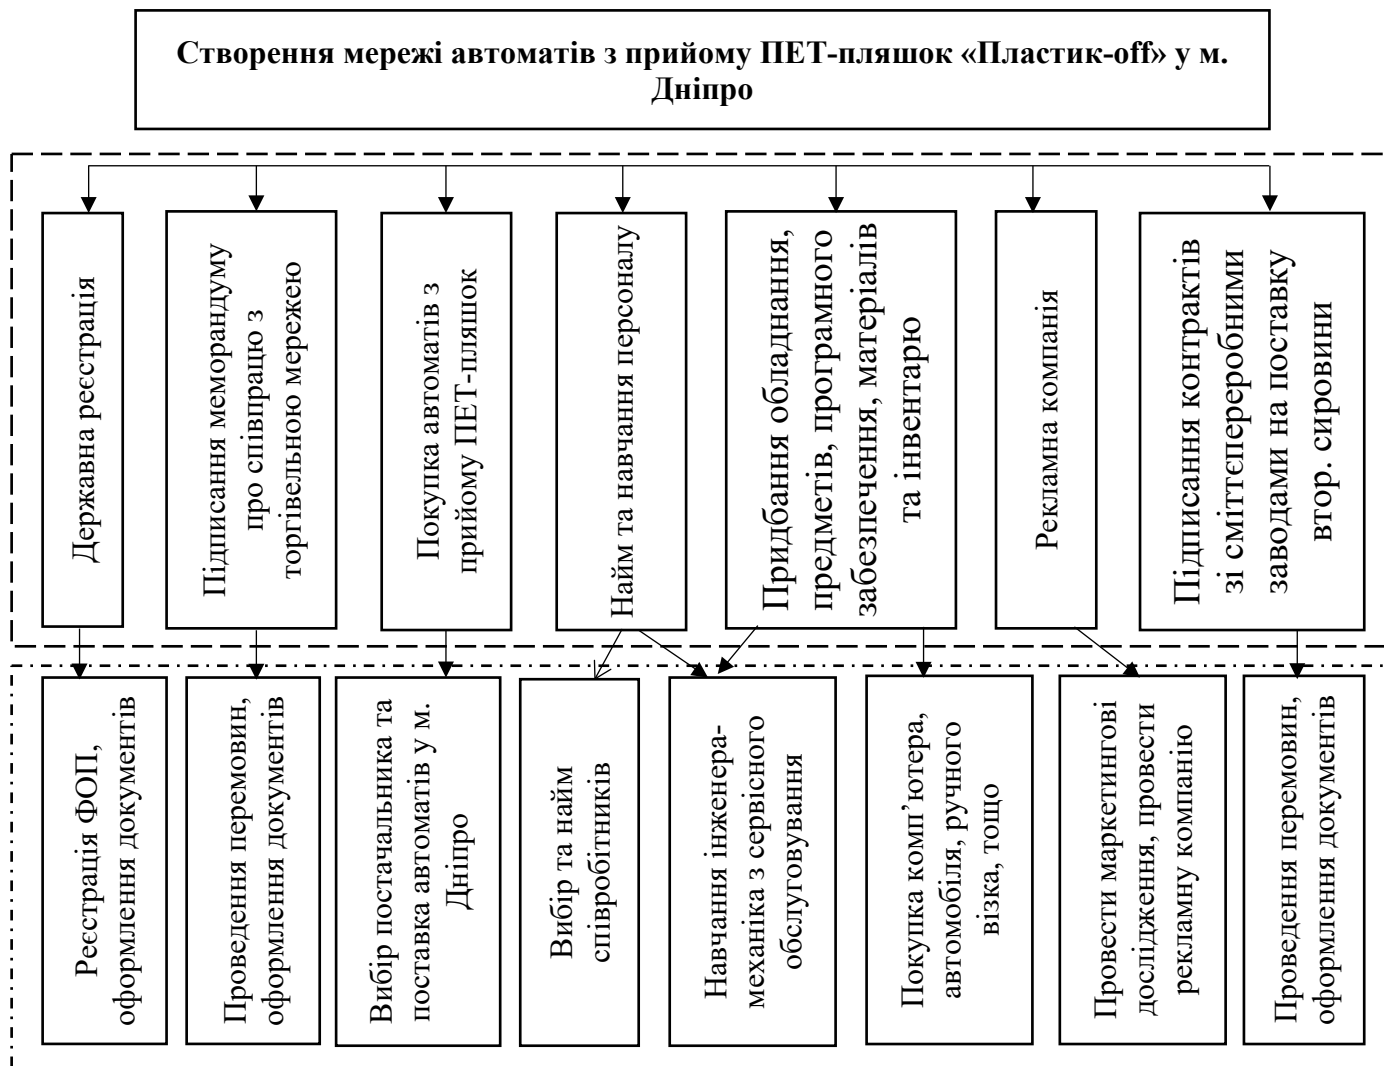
Створення мережі автоматів з прийому ПЕТ-пляшок «Пластик-off» у м. Дніпро

Державна реєстрація

Підписання меморандуму про співпрацю з торгівельною мережею

Покупка автоматів з прийому ПЕТ-пляшок

Найм та навчання персоналу

Придбання обладнання, предметів, програмного забезпечення, матеріалів та інвентарю

Рекламна компанія

Підписання контрактів зі сміттєпереробними заводами на поставку втор. сировини

Реєстрація ФОП, оформлення документів

Проведення перемовин, оформлення документів

Вибір постачальника та поставка автоматів у м. Дніпро

Вибір та найм співробітників

Навчання інженера-механіка з сервісного обслуговування

Покупка комп'ютера, автомобіля, ручного візка, тощо

Провести маркетингові дослідження, провести рекламну компанію

Проведення перемовин, оформлення документів